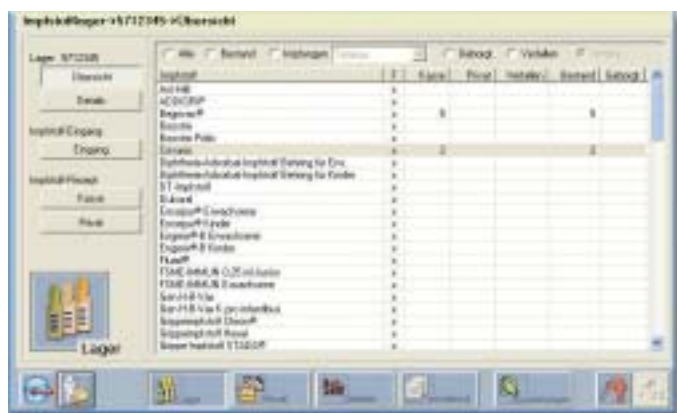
Impfstofflager • 5712345 • Übersicht

Lager: 5712345

Übersicht

Details

Impfstoff Eingang

Eingang

Impfstoff Rezept

Fakturi

Privat

Lager

Alle  Bestand  Impfungen

Bedarf  Verfallen

| Impfstoff | | Kasse | Privat | Verfallen | Bestand | Bedarf |
|---|---|---|---|---|---|---|
| Act-HIB | | | | | | |
| ACWY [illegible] | | | | | | |
| Begrivac® | | 5 | | | 5 | |
| Boostrix | | | | | | |
| Boostrix Polio | | | | | | |
| Cervarix | | 2 | | | 2 | |
| Diphtherie-Adsorbat-Impfstoff Behring für Erw. | | | | | | |
| Diphtherie-Adsorbat-Impfstoff Behring für Kinder | | | | | | |
| DT-Impfstoff | | | | | | |
| Dukoral | | | | | | |
| Encepur® Erwachsene | | | | | | |
| Encepur® Kinder | | | | | | |
| Engerix® B Erwachsene | | | | | | |
| Engerix® B Kinder | | | | | | |
| Fluad® | | | | | | |
| FSME-IMMUN 0,25 ml Junior | | | | | | |
| FSME-IMMUN Erwachsene | | | | | | |
| Gen-H-B-Vax | | | | | | |
| Gen-H-B-Vax K pro infantibus | | | | | | |
| Grippeimpfstoff Chiron® | | | | | | |
| Grippeimpfstoff Rowa | | | | | | |
| Grippe Impfstoff STADA® | | | | | | |